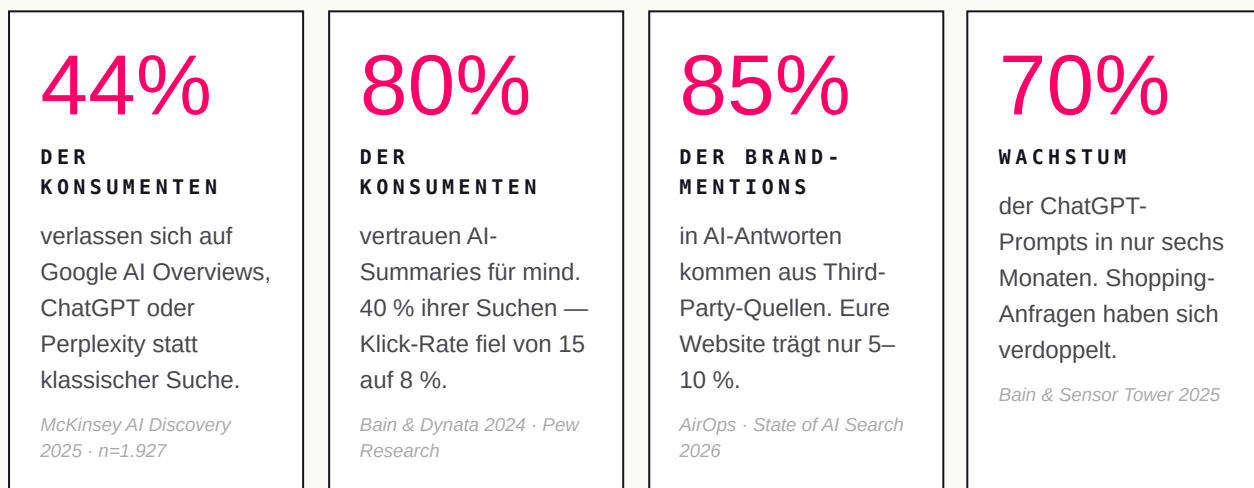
44%

DER KONSUMENTEN

verlassen sich auf Google AI Overviews, ChatGPT oder Perplexity statt klassischer Suche.

McKinsey AI Discovery 2025 · n=1.927

80%

DER KONSUMENTEN

vertrauen AI-Summaries für mind. 40 % ihrer Suchen — Klick-Rate fiel von 15 auf 8 %.

Bain & Dynata 2024 · Pew Research

85%

DER BRAND-MENTIONS

in AI-Antworten kommen aus Third-Party-Quellen. Eure Website trägt nur 5–10 %.

AirOps · State of AI Search 2026

70%

WACHSTUM

der ChatGPT-Prompts in nur sechs Monaten. Shopping-Anfragen haben sich verdoppelt.

Bain & Sensor Tower 2025